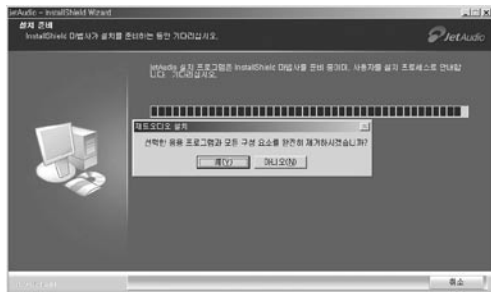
jetAudio - InstallShield Wizard

설치 준비

InstallShield 마법사가 설치를 준비하는 동안 기다리십시오.

JetAudio

jetAudio 설치 프로그램은 InstallShield 마법사를 준비 중이며, 사용자를 설치 프로세스로 안내합니다. 기다리십시오.

제트오디오 설치

선택한 응용 프로그램과 모든 구성 요소를 완전히 제거하시겠습니까?

예(Y)

아니오(N)

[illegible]

취소